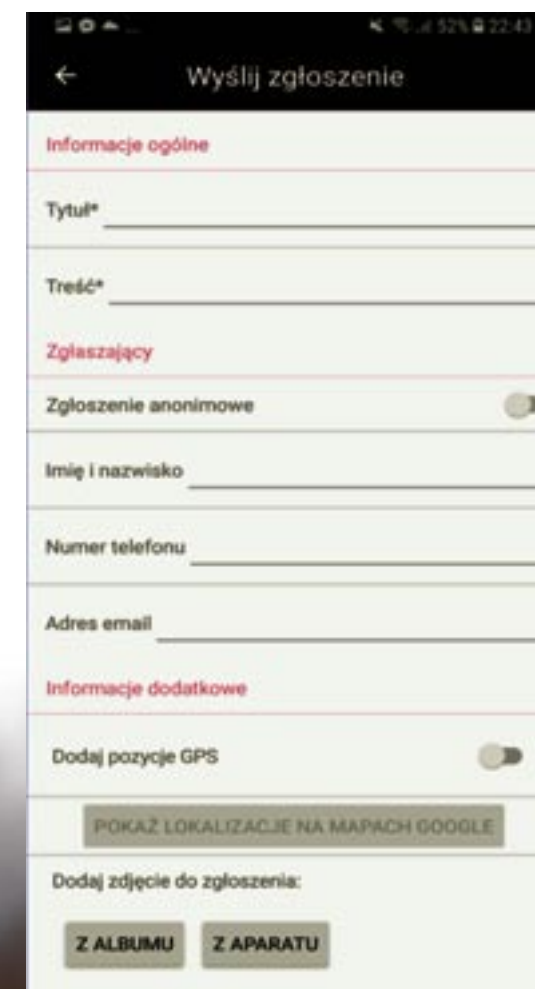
52% 22:43

Wyślij zgłoszenie

Informacje ogólne

Tytuł*

Treść*

Zgłaszający

Zgłoszenie anonimowe

Imię i nazwisko

Numer telefonu

Adres email

Informacje dodatkowe

Dodaj pozycje GPS

POKAŻ LOKALIZACJE NA MAPACH GOOGLE

Dodaj zdjęcie do zgłoszenia:

Z ALBUMU

Z APARATU